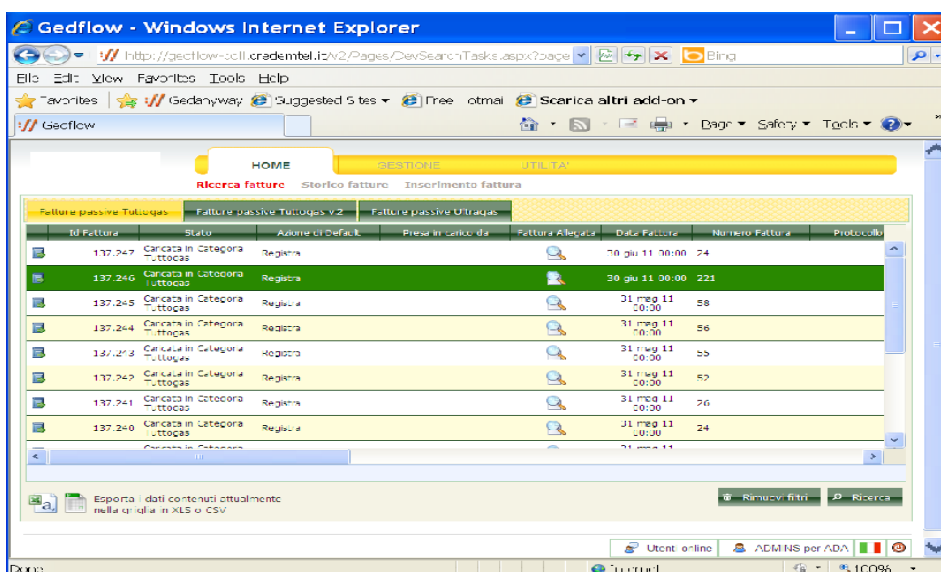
Gedflow - Windows Internet Explorer

http://gedflow-cell.cradomtel.it/v2/Pages/DevSearchTasks.aspx?page

Bing

File Edit View Favorites Tools Help

Favorites | Gedanyway Suggested Sites Free Hotmail Scarica altri add-on

Gedflow

Page Safety Tools

HOME GESTIONE UTILITA'

Ricerca fatture Storico fatture Inserimento fattura

Fatture passive Tuttogas | Fatture passive Tuttogas v.2 | Fatture passive Ultragas

| | Id Fattura | Stato | Azione di Default | Presa in carico da | Fattura Allegata | Data Fattura | Numero Fattura | Protocollo |
|---|---|---|---|---|---|---|---|---|
| | 137.247 | Caricata in Categoria Tuttogas | Registra | | | 30 giu 11 00:00 | 24 | |
| | 137.246 | Caricata in Categoria Tuttogas | Registra | | | 30 giu 11 00:00 | 221 | |
| | 137.245 | Caricata in Categoria Tuttogas | Registra | | | 31 mag 11 00:00 | 58 | |
| | 137.244 | Caricata in Categoria Tuttogas | Registra | | | 31 mag 11 00:00 | 56 | |
| | 137.243 | Caricata in Categoria Tuttogas | Registra | | | 31 mag 11 00:00 | 55 | |
| | 137.242 | Caricata in Categoria Tuttogas | Registra | | | 31 mag 11 00:00 | 52 | |
| | 137.241 | Caricata in Categoria Tuttogas | Registra | | | 31 mag 11 00:00 | 26 | |
| | 137.240 | Caricata in Categoria Tuttogas | Registra | | | 31 mag 11 00:00 | 24 | |

Esporta i dati contenuti attualmente nella griglia in XLS o CSV

Rimuovi filtri | Ricerca

Utenti online | ADMINS per ADA

Done | Internet | 100%